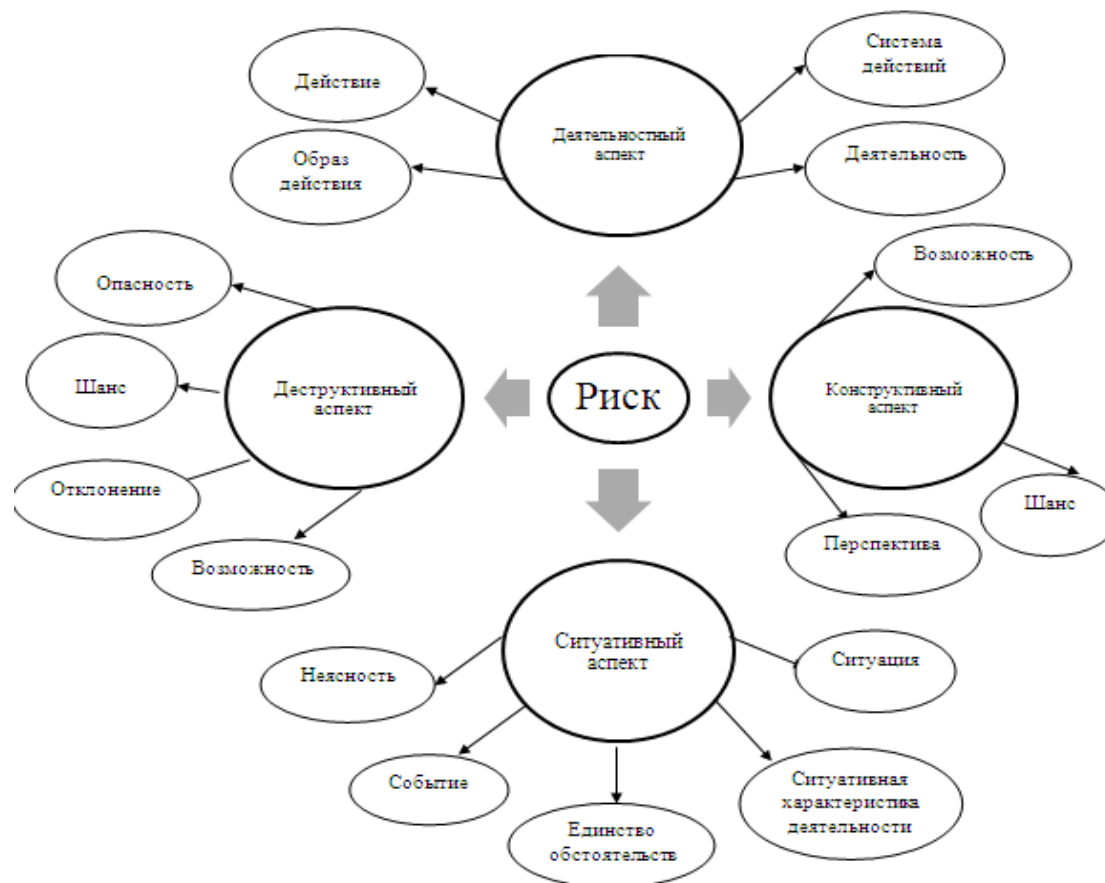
Действие

Деятельностный аспект

Система действий

Образ действия

Деятельность

Опасность

Возможность

Шанс

Деструктивный аспект

Риск

Конструктивный аспект

Отклонение

Шанс

Возможность

Перспектива

Ситуативный аспект

Неясность

Ситуация

Событие

Единство обстоятельств

Ситуативная характеристика деятельности